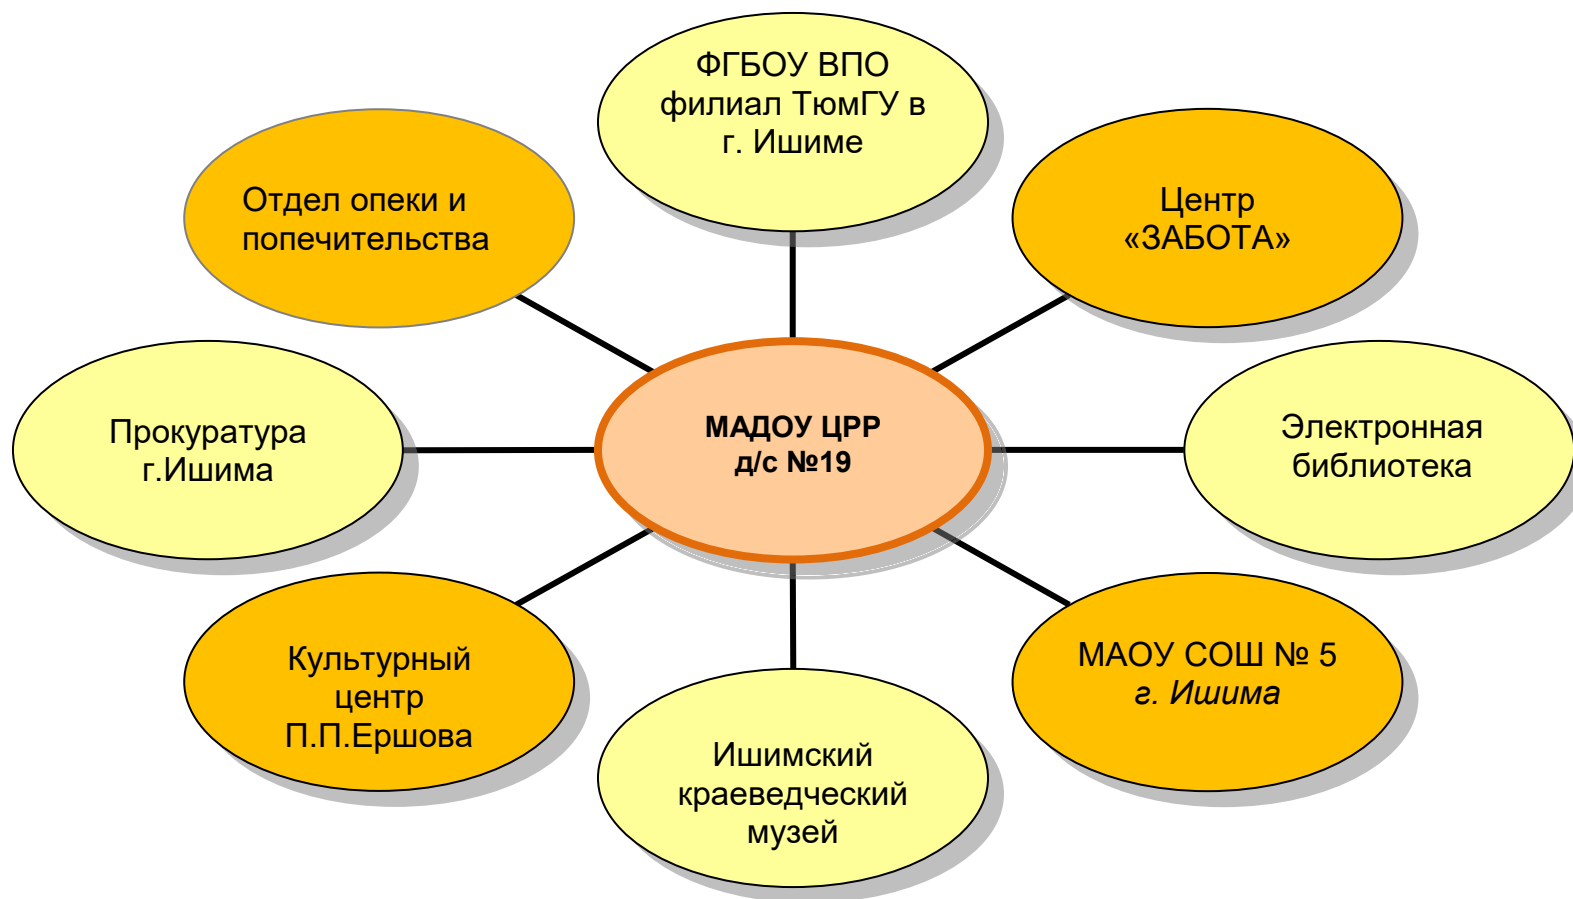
ФГБОУ ВПО филиал ТюмГУ в г. Ишиме

Отдел опеки и попечительства

Центр «ЗАБОТА»

Прокуратура г.Ишима

МАДОУ ЦРР д/с №19

Электронная библиотека

Культурный центр П.П.Ершова

МАОУ СОШ № 5 г. Ишима

Ишимский краеведческий музей